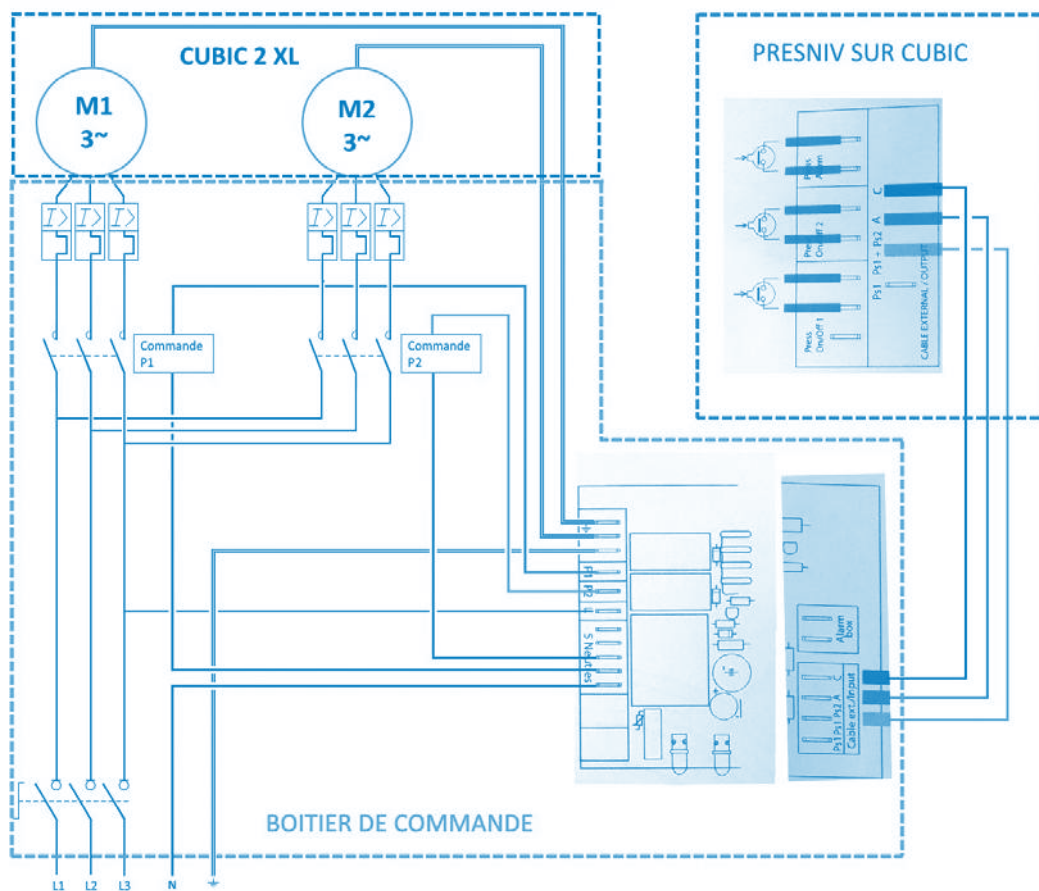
CUBIC 2 XL

M1
3~

M2
3~

PRESNIV SUR CUBIC

Press Alarm

Press On/off 2

Press On/off 1

C

A

Ps1 + Ps2

Ps1

CABLE EXTERNAL / OUTPUT

Commande P1

Commande P2

P1 P2

S Neutres

Alarm box

Ps1 Ps1 Ps2 A C

Cable ext./input

BOITIER DE COMMANDE

L1 L2 L3 N